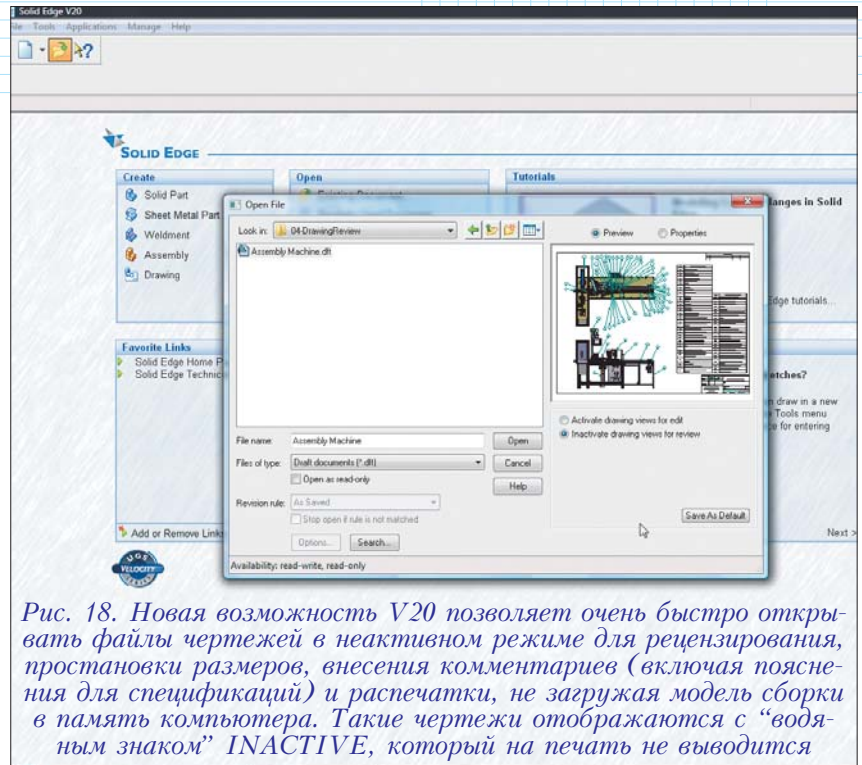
Solid Edge V20
File Tools Applications Manage Help

SOLID EDGE

Create
Solid Part
Sheet Metal Part
Weldment
Assembly
Drawing

Open
Existing Document

Tutorials

hanges in Solid

Edge tutorials...

Favorite Links
Solid Edge Home P
Solid Edge Technic

etches?

n draw in a new
e Tools menu
e for entering

Add or Remove Links

Next >

UGS VELOCITY SERIES

Open File
Look in: 04-DrawingReview
Assembly Machine.dft
Preview
Properties
Activate drawing views for edit
Inactivate drawing views for review
File name: Assembly Machine
Open
Files of type: Draft documents (*.dft)
Cancel
Open as read-only
Help
Revision rule: As Saved
Stop open if rule is not matched
Options...
Search...
Save As Default
Availability: read-write, read-only

Рис. 18. Новая возможность V20 позволяет очень быстро открывать файлы чертежей в неактивном режиме для рецензирования, простановки размеров, внесения комментариев (включая пояснения для спецификаций) и распечатки, не загружая модель сборки в память компьютера. Такие чертежи отображаются с “водяным знаком” INACTIVE, который на печать не выводится